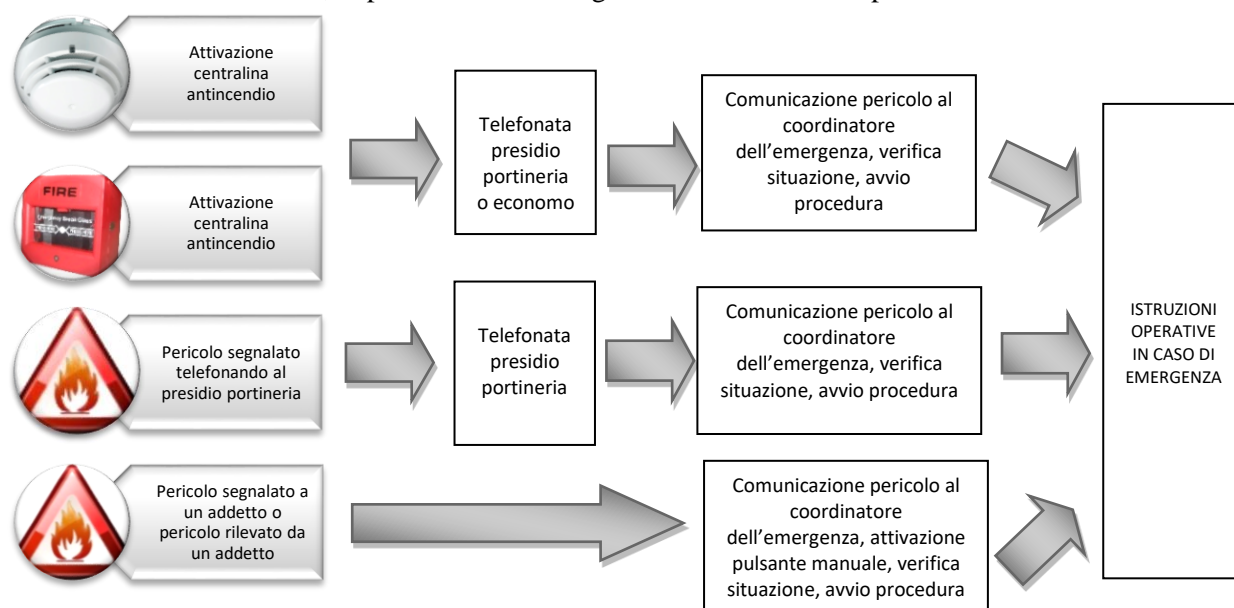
Attivazione centralina antincendio

Attivazione centralina antincendio

Pericolo segnalato telefonando al presidio portineria

Pericolo segnalato a un addetto o pericolo rilevato da un addetto

Telefonata presidio portineria o economo

Comunicazione pericolo al coordinatore dell'emergenza, verifica situazione, avvio procedura

Telefonata presidio portineria

Comunicazione pericolo al coordinatore dell'emergenza, verifica situazione, avvio procedura

Comunicazione pericolo al coordinatore dell'emergenza, attivazione pulsante manuale, verifica situazione, avvio procedura

ISTRUZIONI OPERATIVE IN CASO DI EMERGENZA